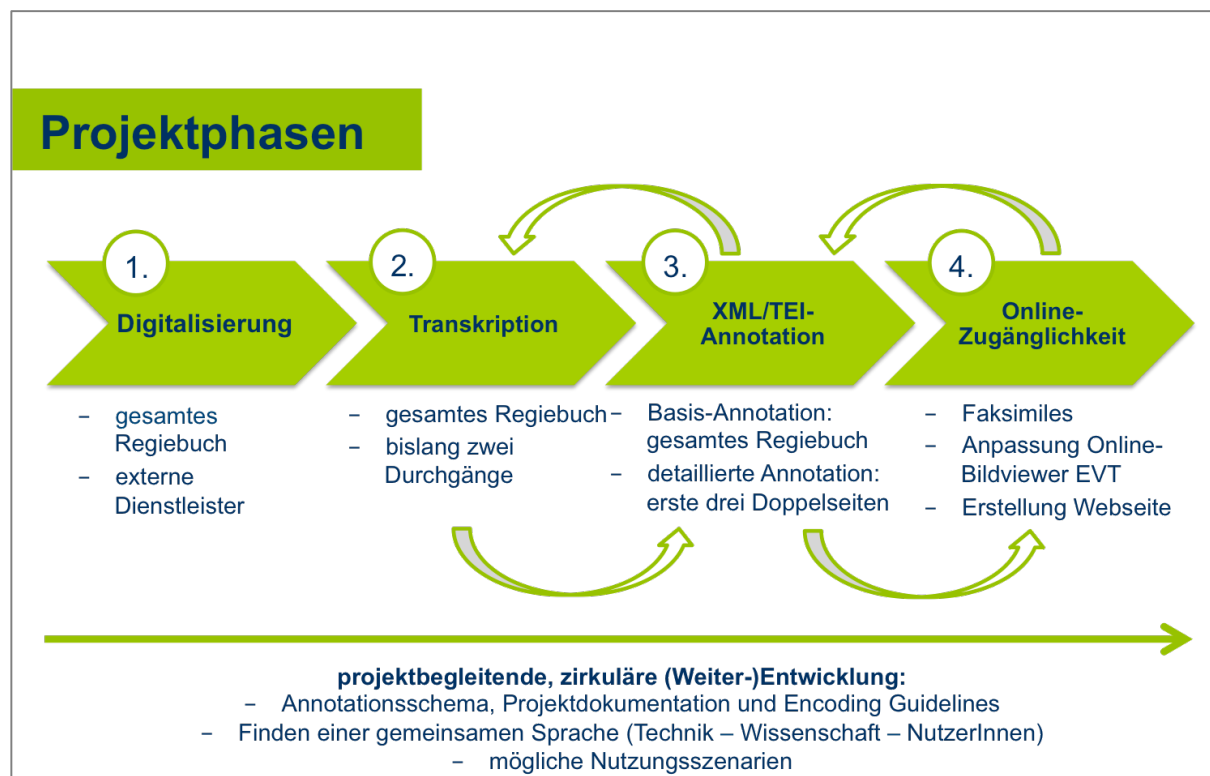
Projektphasen

1.
Digitalisierung

2.
Transkription

3.
XML/TEI-Annotation

4.
Online-Zugänglichkeit

– gesamtes Regiebuch
– externe Dienstleister

– gesamtes Regiebuch
– bislang zwei Durchgänge

– Basis-Annotation: gesamtes Regiebuch
– detaillierte Annotation: erste drei Doppelseiten

– Faksimiles
– Anpassung Online-Bildviewer EVT
– Erstellung Webseite

projektbegleitende, zirkuläre (Weiter-)Entwicklung:
– Annotationsschema, Projektdokumentation und Encoding Guidelines
– Finden einer gemeinsamen Sprache (Technik – Wissenschaft – NutzerInnen)
– mögliche Nutzungsszenarien